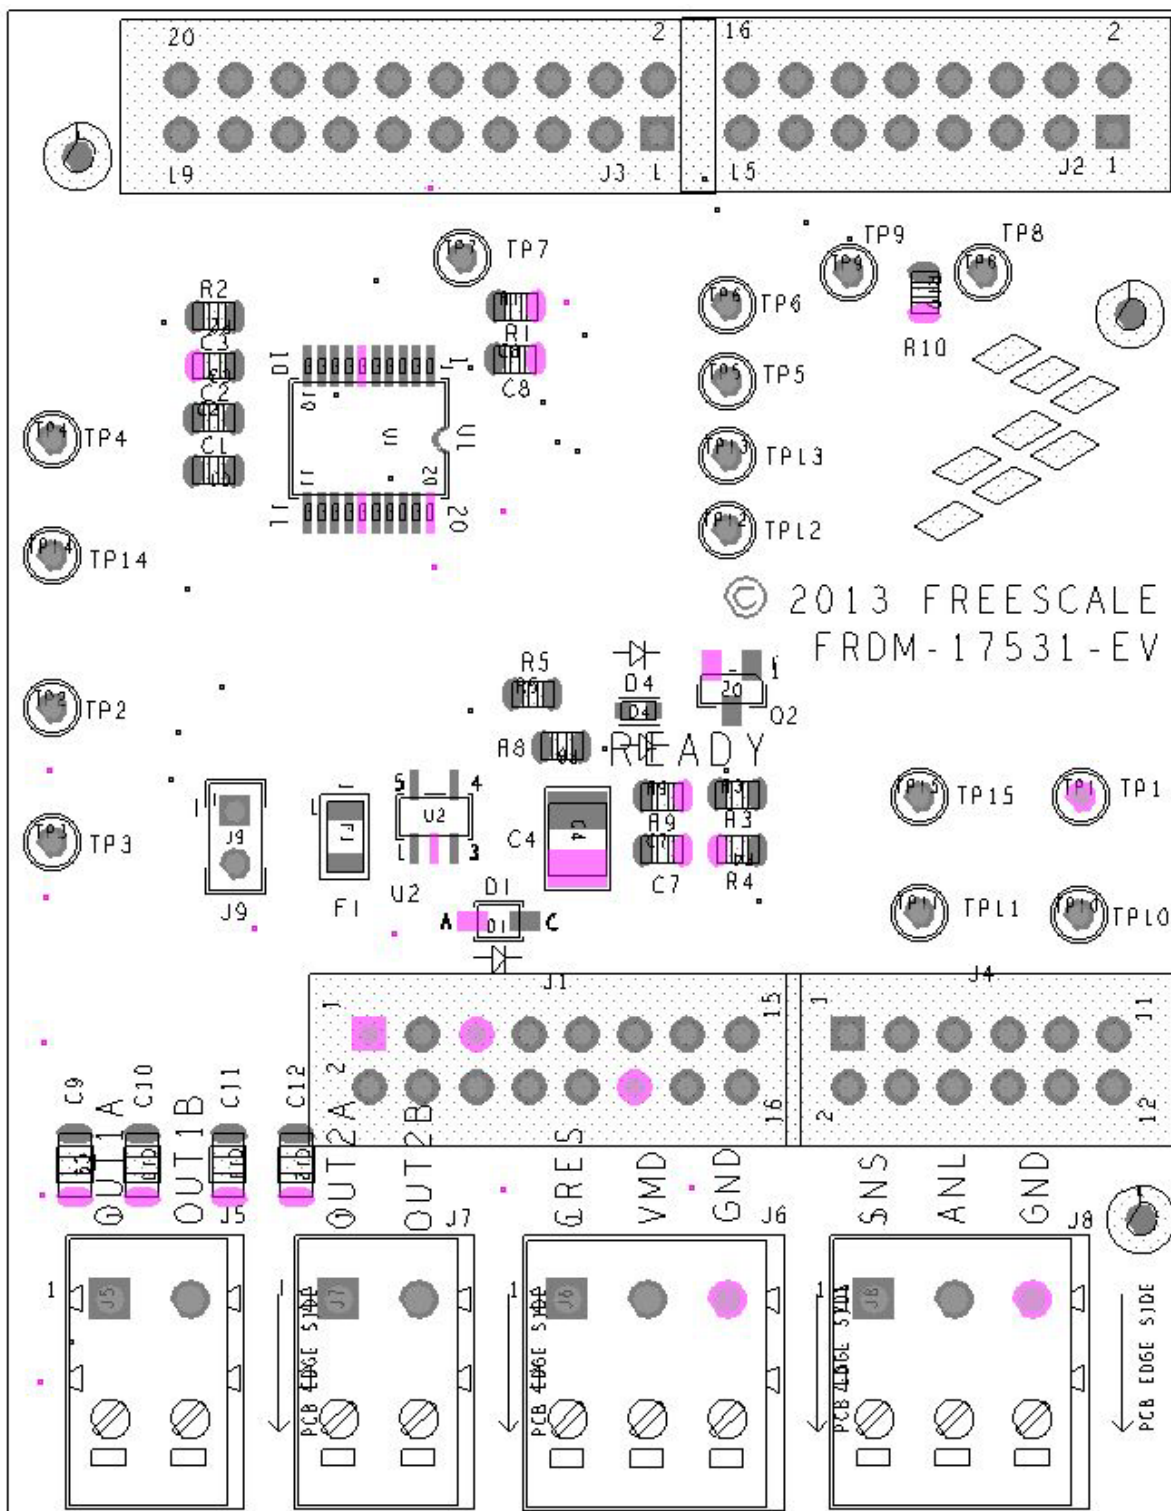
20 2 16 2

19 J3 1 15 J2 1

TP7 TP9 TP8

R2 R1 TP6

C3 C8 R10

C2 TP5

U1

TP4 C1 TP13

TP14 TP12

© 2013 FREESCALE

FRDM-17531-EV

R5 D4

TP2 Q2

R8 READY

TP15 TP1

R9 R3

J9 F1 U2 C4 C7 R4

TP3

D1

A C TP11 TP10

J1 J4

C9 C10 C11 C12

OUT1A OUT1B OUT2A OUT2B GRES VMD GND SNS ANL GND

J5 J7 J6 J8

PCB EDGE SIDE PCB EDGE SIDE PCB EDGE SIDE PCB EDGE SIDE